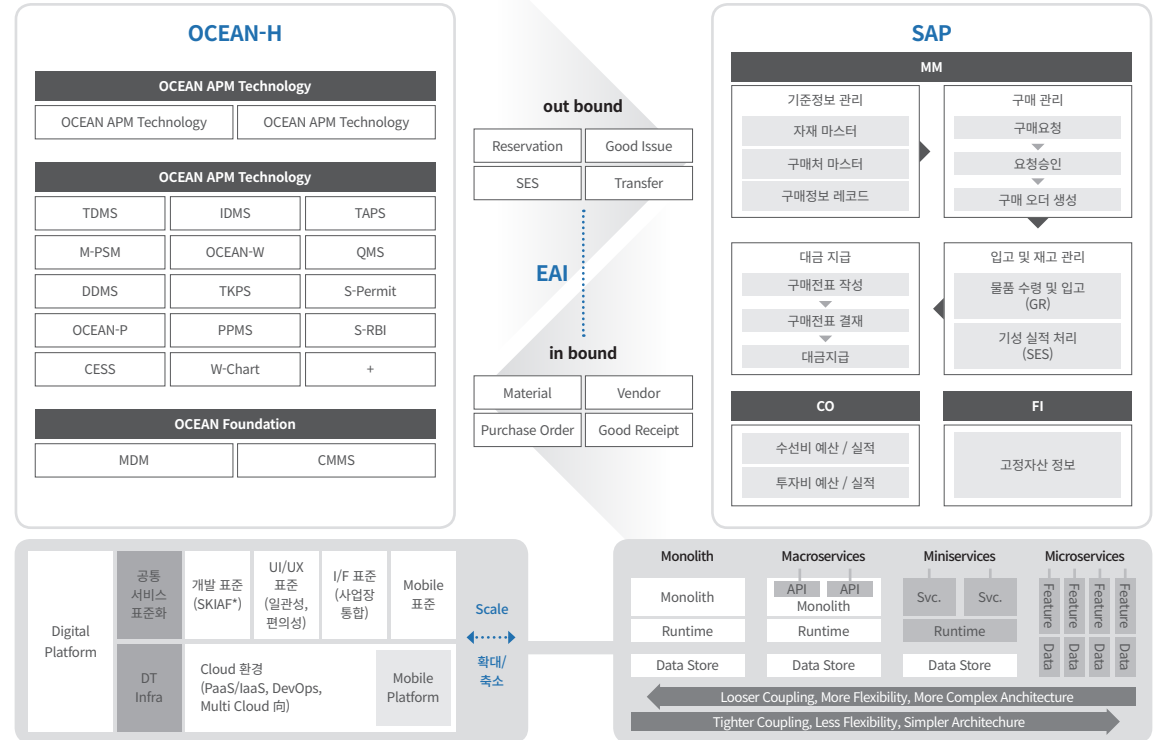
OCEAN-H

OCEAN APM Technology

OCEAN APM Technology | OCEAN APM Technology

OCEAN APM Technology

| TDMS | IDMS | TAPS |
|---|---|---|
| M-PSM | OCEAN-W | QMS |
| DDMS | TKPS | S-Permit |
| OCEAN-P | PPMS | S-RBI |
| CESS | W-Chart | + |

OCEAN Foundation

MDM | CMMS

out bound

Reservation | Good Issue
SES | Transfer

EAI

in bound

Material | Vendor
Purchase Order | Good Receipt

SAP

MM

기준정보 관리
자재 마스터
구매처 마스터
구매정보 레코드

구매 관리
구매요청
요청승인
구매 오더 생성

대금 지급
구매전표 작성
구매전표 결재
대금지급

입고 및 재고 관리
물품 수령 및 입고 (GR)
기성 실적 처리 (SES)

CO
수선비 예산 / 실적
투자비 예산 / 실적

FI
고정자산 정보

Digital Platform

공통 서비스 표준화
개발 표준 (SKIAF*)
UI/UX 표준 (일관성, 편의성)
I/F 표준 (사업장 통합)
Mobile 표준

DT Infra
Cloud 환경 (PaaS/IaaS, DevOps, Multi Cloud 向)
Mobile Platform

Scale
확대/축소

Monolith
Monolith
Runtime
Data Store

Macroservices
API API
Monolith
Runtime
Data Store

Miniservices
Svc. Svc.
Runtime
Data Store

Microservices
Feature Feature Feature Feature
Data Data Data Data

Looser Coupling, More Flexibility, More Complex Architecture
Tighter Coupling, Less Flexibility, Simpler Architechure